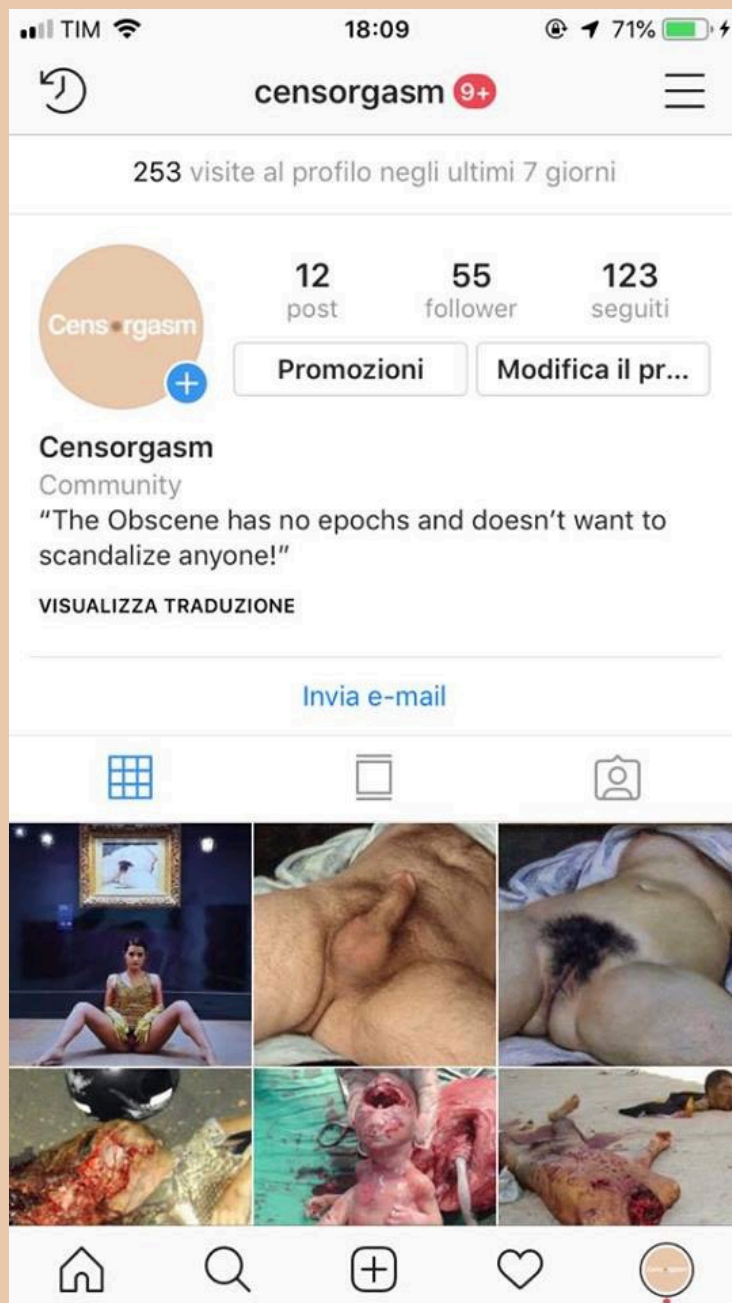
TIM 18:09 71%

censorgasm 9+

253 visite al profilo negli ultimi 7 giorni

Censorgasm

12 post 55 follower 123 seguiti

Promozioni Modifica il pr...

Censorgasm
Community
"The Obscene has no epochs and doesn't want to scandalize anyone!"

VISUALIZZA TRADUZIONE

Invia e-mail